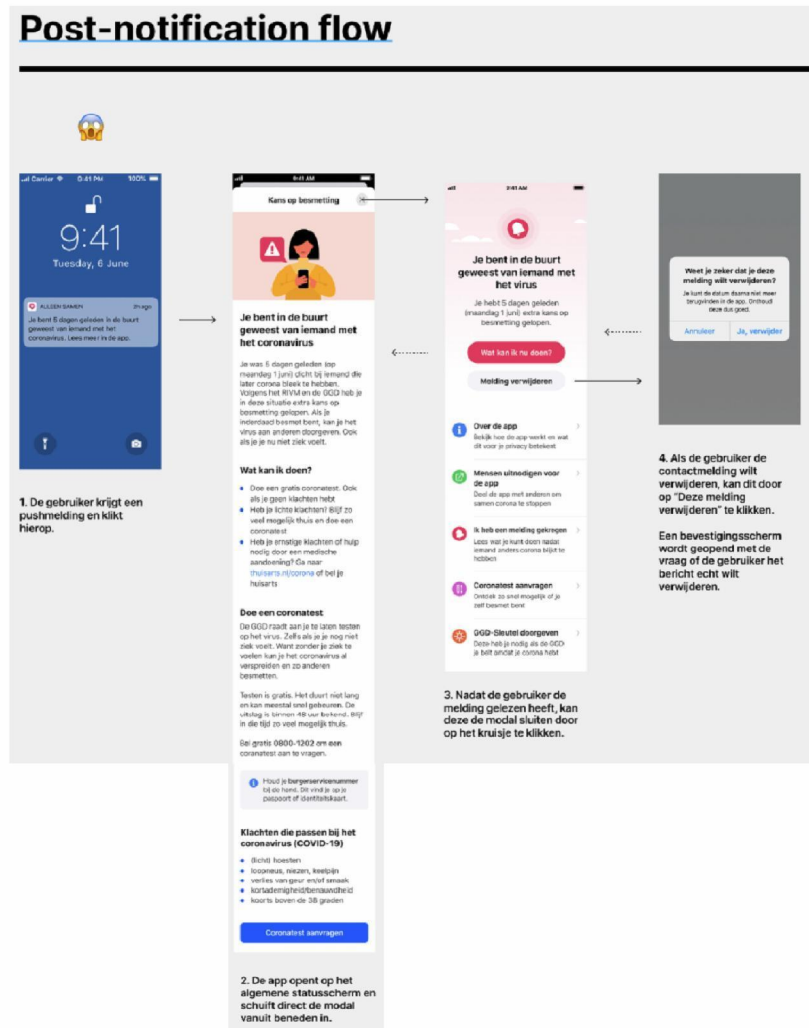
Post-notification flow

Carrier 9:41 PM 100%

9:41
Tuesday, 6 June

ALLEEN SAMEN 3m ago
Je bent 5 dagen geleden in de buurt geweest van iemand met het coronavirus. Lees meer in de app.

1. De gebruiker krijgt een pushmelding en klikt hierop.

9:41 AM
Kans op besmetting

Je bent in de buurt geweest van iemand met het coronavirus

Je was 5 dagen geleden (op maandag 1 juni) dicht bij iemand die later corona bleek te hebben. Volgens het RIVM en de GGD heb je in deze situatie extra kans op besmetting gelopen. Als je inderdaad besmet bent, kan je het virus aan anderen doorgeven. Ook als je je nu niet ziek voelt.

Wat kan ik doen?

- Doe een gratis coronatest. Ook als je geen klachten hebt
- Heb je lichte klachten? Blijf zo veel mogelijk thuis en doe een coronatest
- Heb je ernstige klachten of hulp nodig door een medische aandoening? Ga naar thuisarts.nl/corona of bel je huisarts

Doe een coronatest

De GGD raadt aan je te laten testen op het virus. Zelfs als je nog niet ziek voelt. Want zonder je ziek te voelen kan je het coronavirus al verspreiden en zo anderen besmetten.

Testen is gratis. Het duurt niet lang en kan meestal snel gebeuren. De uitslag is binnen 48 uur bekend. Blijf in die tijd zo veel mogelijk thuis.

Bel gratis 0800-1202 om een coronatest aan te vragen.

Houd je burgerservicenummer bij de hand. Dit vind je op je paspoort of identiteitskaart.

Klachten die passen bij het coronavirus (COVID-19)

- (licht) hoesten
- loopneus, niezen, keelpijn
- verlies van geur en/of smaak
- kortademigheid/benauwdheid
- koorts boven de 38 graden

Coronatest aanvragen

2. De app opent op het algemene statusscherm en schuift direct de modal vanuit beneden in.

9:41 AM

Je bent in de buurt geweest van iemand met het virus

Je hebt 5 dagen geleden (maandag 1 juni) extra kans op besmetting gelopen.

Wat kan ik nu doen?

Melding verwijderen

Over de app
Bekijk hoe de app werkt en wat dit voor je privacy betekent

Mensen uitnodigen voor de app
Deel de app met anderen om samen corona te stoppen

Ik heb een melding gekregen
Lees wat je kunt doen nadat iemand anders corona blijkt te hebben

Coronatest aanvragen
Ontdek zo snel mogelijk of je zelf besmet bent

GGD-Sleutel doorgeven
Deze heb je nodig als de GGD je belt omdat je corona hebt

3. Nadat de gebruiker de melding gelezen heeft, kan deze de modal sluiten door op het kruisje te klikken.

Weet je zeker dat je deze melding wilt verwijderen?
Je kunt de datum daarna niet meer terugvinden in de app. Onthoud deze dus goed.
Annuleer Ja, verwijder

4. Als de gebruiker de contactmelding wilt verwijderen, kan dit door op "Deze melding verwijderen" te klikken.

Een bevestigingsscherm wordt geopend met de vraag of de gebruiker het bericht echt wilt verwijderen.